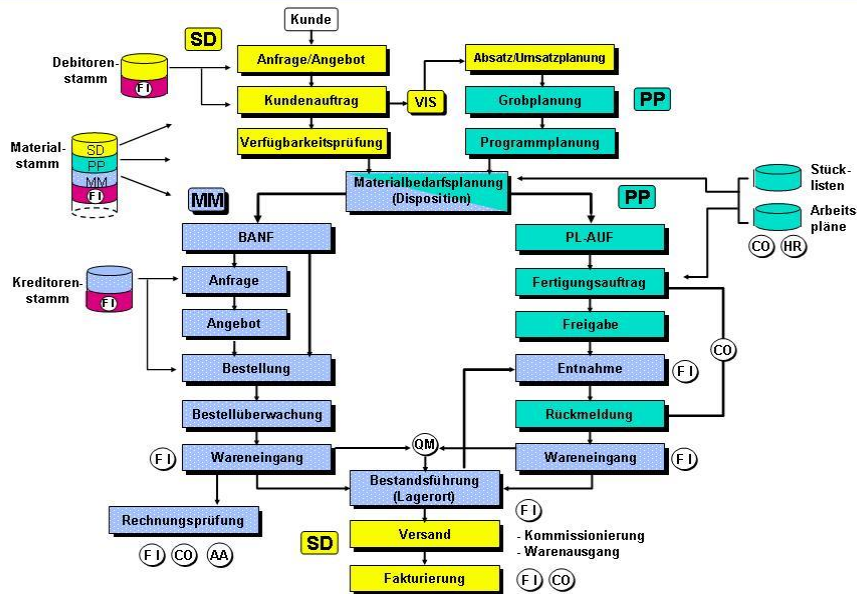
Kunde

SD

Debitorenstamm

FI

Anfrage/Angebot

Kundenauftrag

VIS

Verfügbarkeitsprüfung

Absatz/Umsatzplanung

Grobplanung

PP

Programmplanung

Materialstamm

SD

PP

MM

FI

MM

Materialbedarfsplanung (Disposition)

Stücklisten

Arbeitspläne

CO

HR

PP

BANF

PL-AUF

Kreditorenstamm

FI

Anfrage

Angebot

Bestellung

Bestellüberwachung

Wareneingang

FI

Fertigungsauftrag

Freigabe

CO

Entnahme

FI

Rückmeldung

QM

Wareneingang

FI

Bestandsführung (Lagerort)

Rechnungsprüfung

FI

CO

AA

FI

SD

Versand

- Kommissionierung
- Warenausgang

Fakturierung

FI

CO